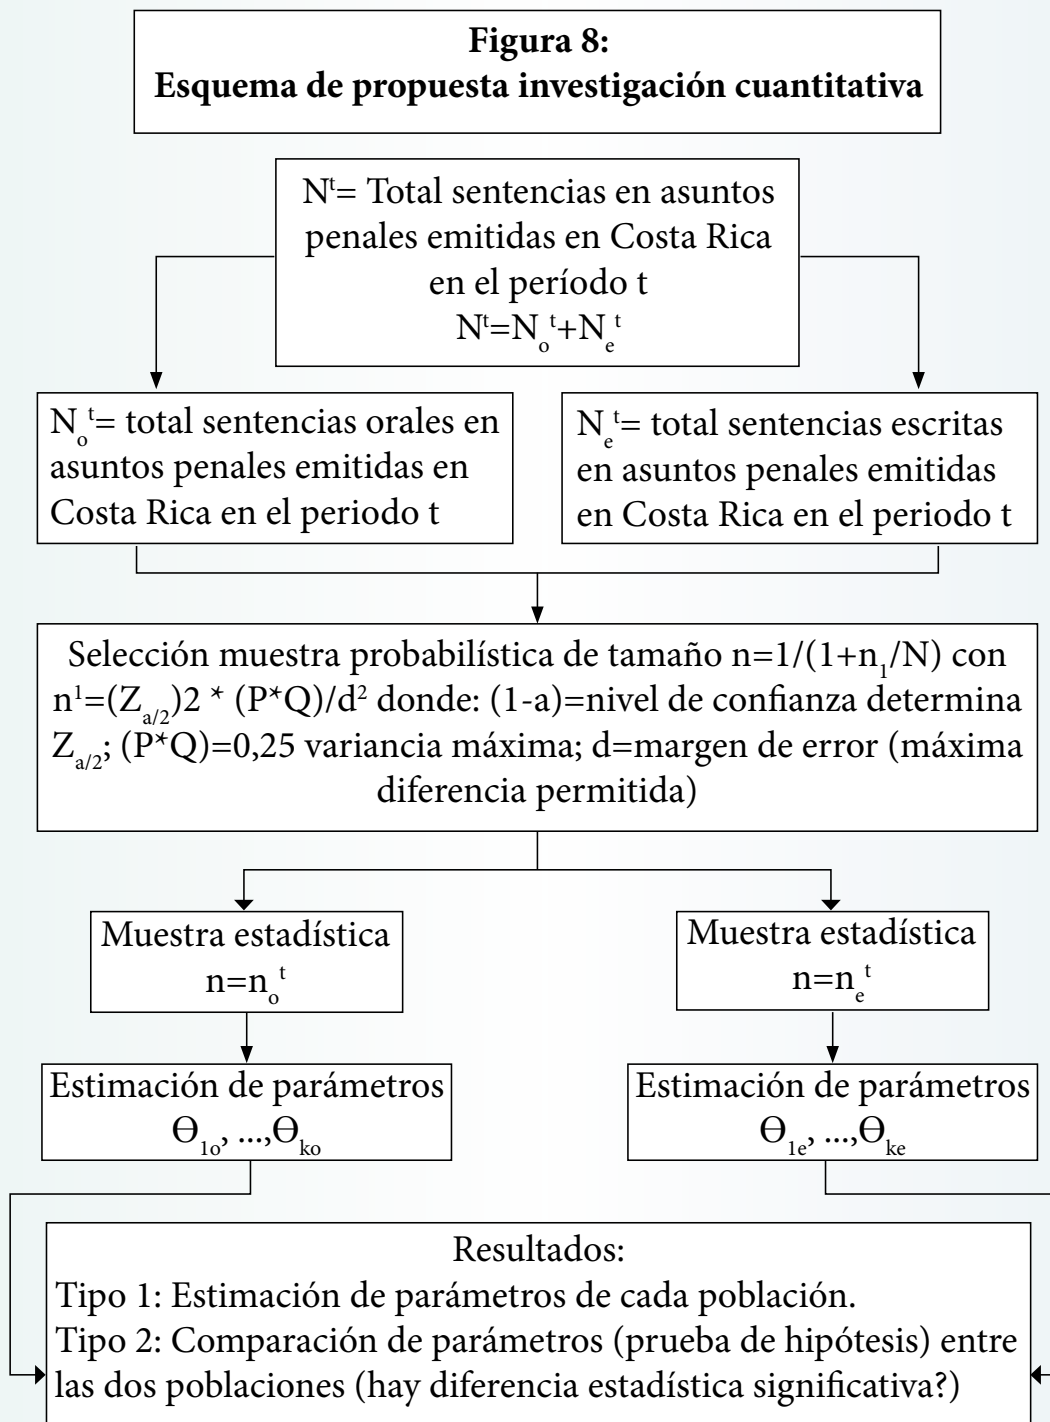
**Figura 8:**
**Esquema de propuesta investigación cuantitativa**

$N^t$= Total sentencias en asuntos penales emitidas en Costa Rica en el período t
$N^t=N_o^t+N_e^t$

$N_o^t$= total sentencias orales en asuntos penales emitidas en Costa Rica en el periodo t

$N_e^t$= total sentencias escritas en asuntos penales emitidas en Costa Rica en el periodo t

Selección muestra probabilística de tamaño $n=1/(1+n_1/N)$ con $n^1=(Z_{a/2})2 * (P*Q)/d^2$ donde: (1-a)=nivel de confianza determina $Z_{a/2}$; (P*Q)=0,25 variancia máxima; d=margen de error (máxima diferencia permitida)

Muestra estadística
$n=n_o^t$

Muestra estadística
$n=n_e^t$

Estimación de parámetros
$\Theta_{1o}, ...,\Theta_{ko}$

Estimación de parámetros
$\Theta_{1e}, ...,\Theta_{ke}$

Resultados:
Tipo 1: Estimación de parámetros de cada población.
Tipo 2: Comparación de parámetros (prueba de hipótesis) entre las dos poblaciones (hay diferencia estadística significativa?)